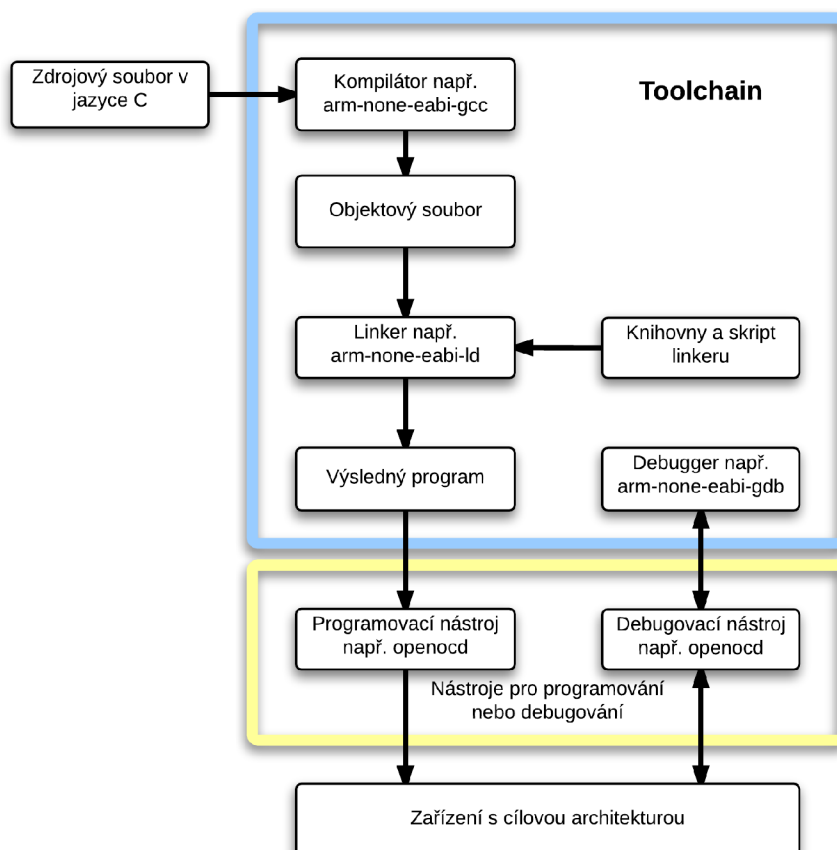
Zdrojový soubor v jazyce C

Kompilátor např. arm-none-eabi-gcc

Toolchain

Objektový soubor

Linker např. arm-none-eabi-ld

Knihovny a skript linkeru

Výsledný program

Debugger např. arm-none-eabi-gdb

Programovací nástroj např. openocd

Debugovací nástroj např. openocd

Nástroje pro programování nebo debugování

Zařízení s cílovou architekturou